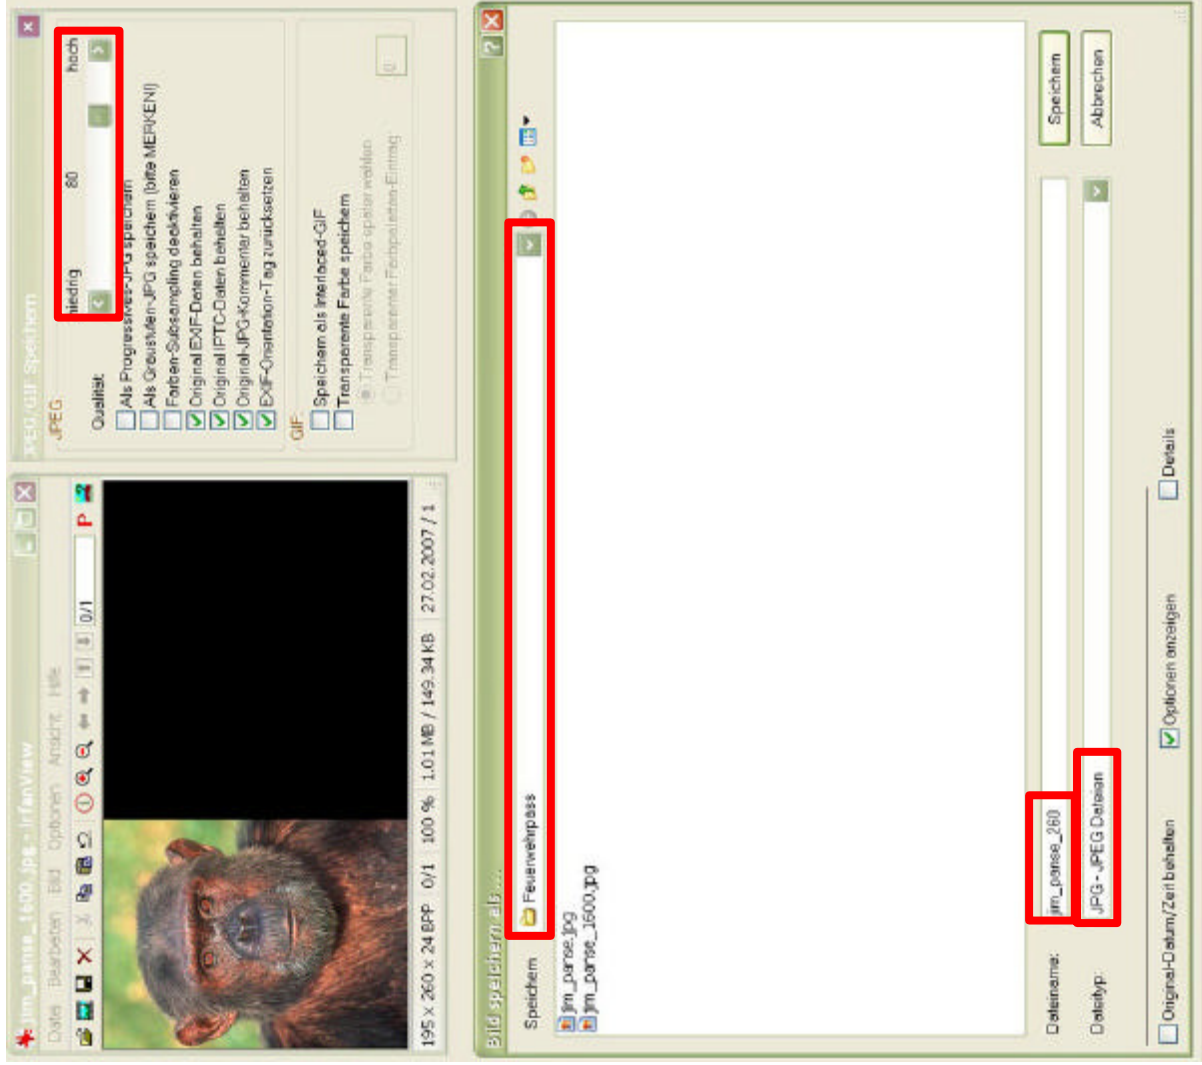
jim_panse_1600.jpg - IrfanView

Datei Bearbeiten Bild Optionen Ansicht Hilfe

0/1

195 x 260 x 24 BPP 0/1 100 % 1.01 MB / 149.34 KB 27.02.2007 / 1

JPEG/GIF Speichern

JPEG

Qualität:

niedrig 80 hoch

Als Progressives-JPG speichern

Als Graustufen-JPG speichern (bitte MERKEN!)

Farben-Subsampling deaktivieren

Original EXIF-Daten behalten

Original IPTC-Daten behalten

Original-JPG-Kommentar behalten

EXIF-Orientation-Tag zurücksetzen

GIF

Speichern als Interlaced-GIF

Transparente Farbe speichern

Transparente Farbe später wählen

Transparenter Farbpaletten-Eintrag:

0

Bild speichern als ...

Speichern Feuerwehrpass

jim_panse.jpg

jim_panse_1600.jpg

Dateiname: jim_panse_260

Dateityp: JPG - JPEG Dateien

Speichern

Abbrechen

Original-Datum/Zeit behalten

Optionen anzeigen

Details